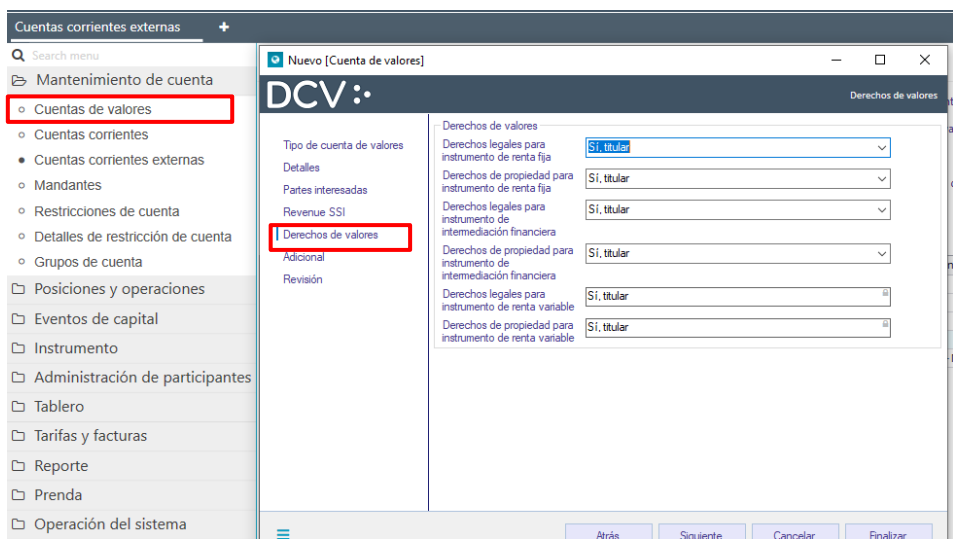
Cuentas corrientes externas +

Search menu

Mantenimiento de cuenta

Cuentas de valores

Cuentas corrientes

Cuentas corrientes externas

Mandantes

Restricciones de cuenta

Detalles de restricción de cuenta

Grupos de cuenta

Posiciones y operaciones

Eventos de capital

Instrumento

Administración de participantes

Tablero

Tarifas y facturas

Reporte

Prenda

Operación del sistema

Nuevo [Cuenta de valores]

DCV

Derechos de valores

Tipo de cuenta de valores

Detalles

Partes interesadas

Revenue SSI

Derechos de valores

Adicional

Revisión

Derechos de valores

| | |
|---|---|
| Derechos legales para instrumento de renta fija | Sí, titular |
| Derechos de propiedad para instrumento de renta fija | Sí, titular |
| Derechos legales para instrumento de intermediación financiera | Sí, titular |
| Derechos de propiedad para instrumento de intermediación financiera | Sí, titular |
| Derechos legales para instrumento de renta variable | Sí, titular |
| Derechos de propiedad para instrumento de renta variable | Sí, titular |

Atrás Siguiente Cancelar Finalizar